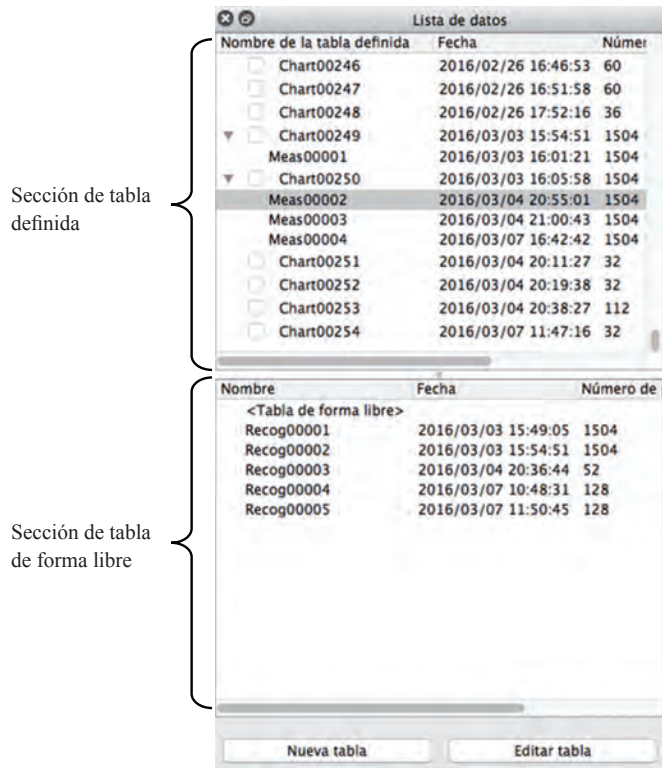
Lista de datos

| Nombre de la tabla definida | Fecha | Númer |
|---|---|---|
| Chart00246 | 2016/02/26 16:46:53 | 60 |
| Chart00247 | 2016/02/26 16:51:58 | 60 |
| Chart00248 | 2016/02/26 17:52:16 | 36 |
| Chart00249 | 2016/03/03 15:54:51 | 1504 |
| Meas00001 | 2016/03/03 16:01:21 | 1504 |
| Chart00250 | 2016/03/03 16:05:58 | 1504 |
| Meas00002 | 2016/03/04 20:55:01 | 1504 |
| Meas00003 | 2016/03/04 21:00:43 | 1504 |
| Meas00004 | 2016/03/07 16:42:42 | 1504 |
| Chart00251 | 2016/03/04 20:11:27 | 32 |
| Chart00252 | 2016/03/04 20:19:38 | 32 |
| Chart00253 | 2016/03/04 20:38:27 | 112 |
| Chart00254 | 2016/03/07 11:47:16 | 32 |

Sección de tabla definida

| Nombre | Fecha | Número de |
|---|---|---|
| <Tabla de forma libre> | | |
| Recog00001 | 2016/03/03 15:49:05 | 1504 |
| Recog00002 | 2016/03/03 15:54:51 | 1504 |
| Recog00003 | 2016/03/04 20:36:44 | 52 |
| Recog00004 | 2016/03/07 10:48:31 | 128 |
| Recog00005 | 2016/03/07 11:50:45 | 128 |

Sección de tabla de forma libre

Nueva tabla

Editar tabla